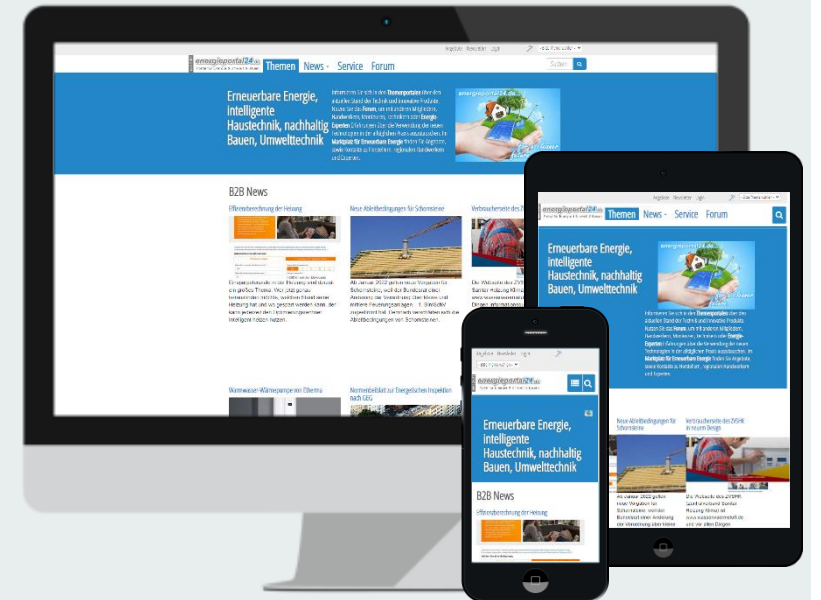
energieportal24.de

Themen News Service Forum

Suchen

Erneuerbare Energie, intelligente Haustechnik, nachhaltig Bauen, Umwelttechnik

energieportal24.de

B2B News

Effizienzberechnung der Heizung

Neue Ableitbedingungen für Schornsteine

Verbraucherseite des ZVSHK

Warmwasser-Wärmepumpe von Elterma

Normentwurf zur Energetischen Inspektion nach GEG

energieportal24.de

Themen News Service Forum

Erneuerbare Energie, intelligente Haustechnik, nachhaltig Bauen, Umwelttechnik

Neue Ableitbedingungen für Schornsteine

Verbraucherseite des ZVSHK in neuem Design

energieportal24.de

Erneuerbare Energie, intelligente Haustechnik, nachhaltig Bauen, Umwelttechnik

B2B News

Effizienzberechnung der Heizung